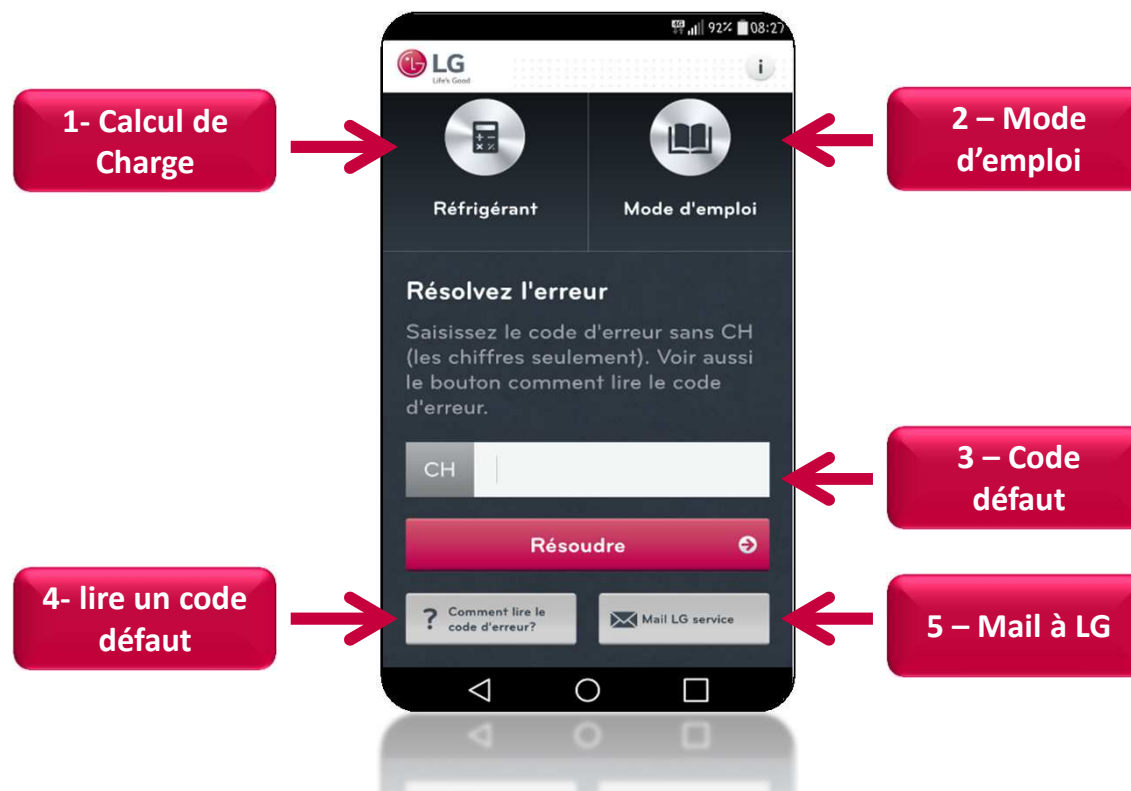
1- Calcul de Charge

92% 08:27

LG
Life's Good

i

Réfrigérant

Mode d'emploi

2 – Mode d'emploi

Résolvez l'erreur

Saisissez le code d'erreur sans CH (les chiffres seulement). Voir aussi le bouton comment lire le code d'erreur.

CH

3 – Code défaut

Résoudre

4- lire un code défaut

? Comment lire le code d'erreur?

Mail LG service

5 – Mail à LG